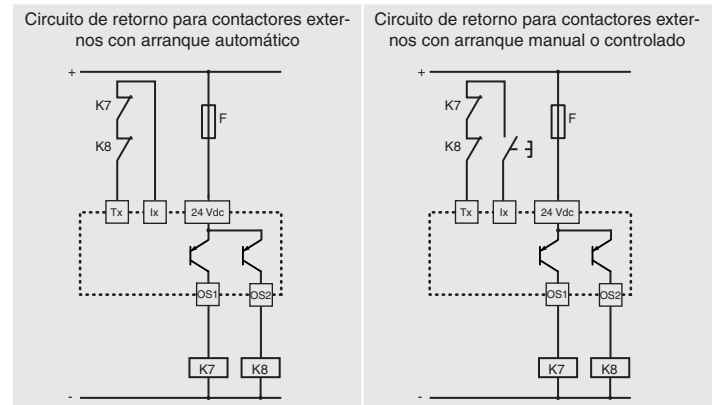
Circuito de retorno para contactores externos con arranque automático

+
K7
K8
F
Tx
Ix
24 Vdc
OS1
OS2
K7
K8
-

Circuito de retorno para contactores externos con arranque manual o controlado

+
K7
K8
F
Tx
Ix
24 Vdc
OS1
OS2
K7
K8
-